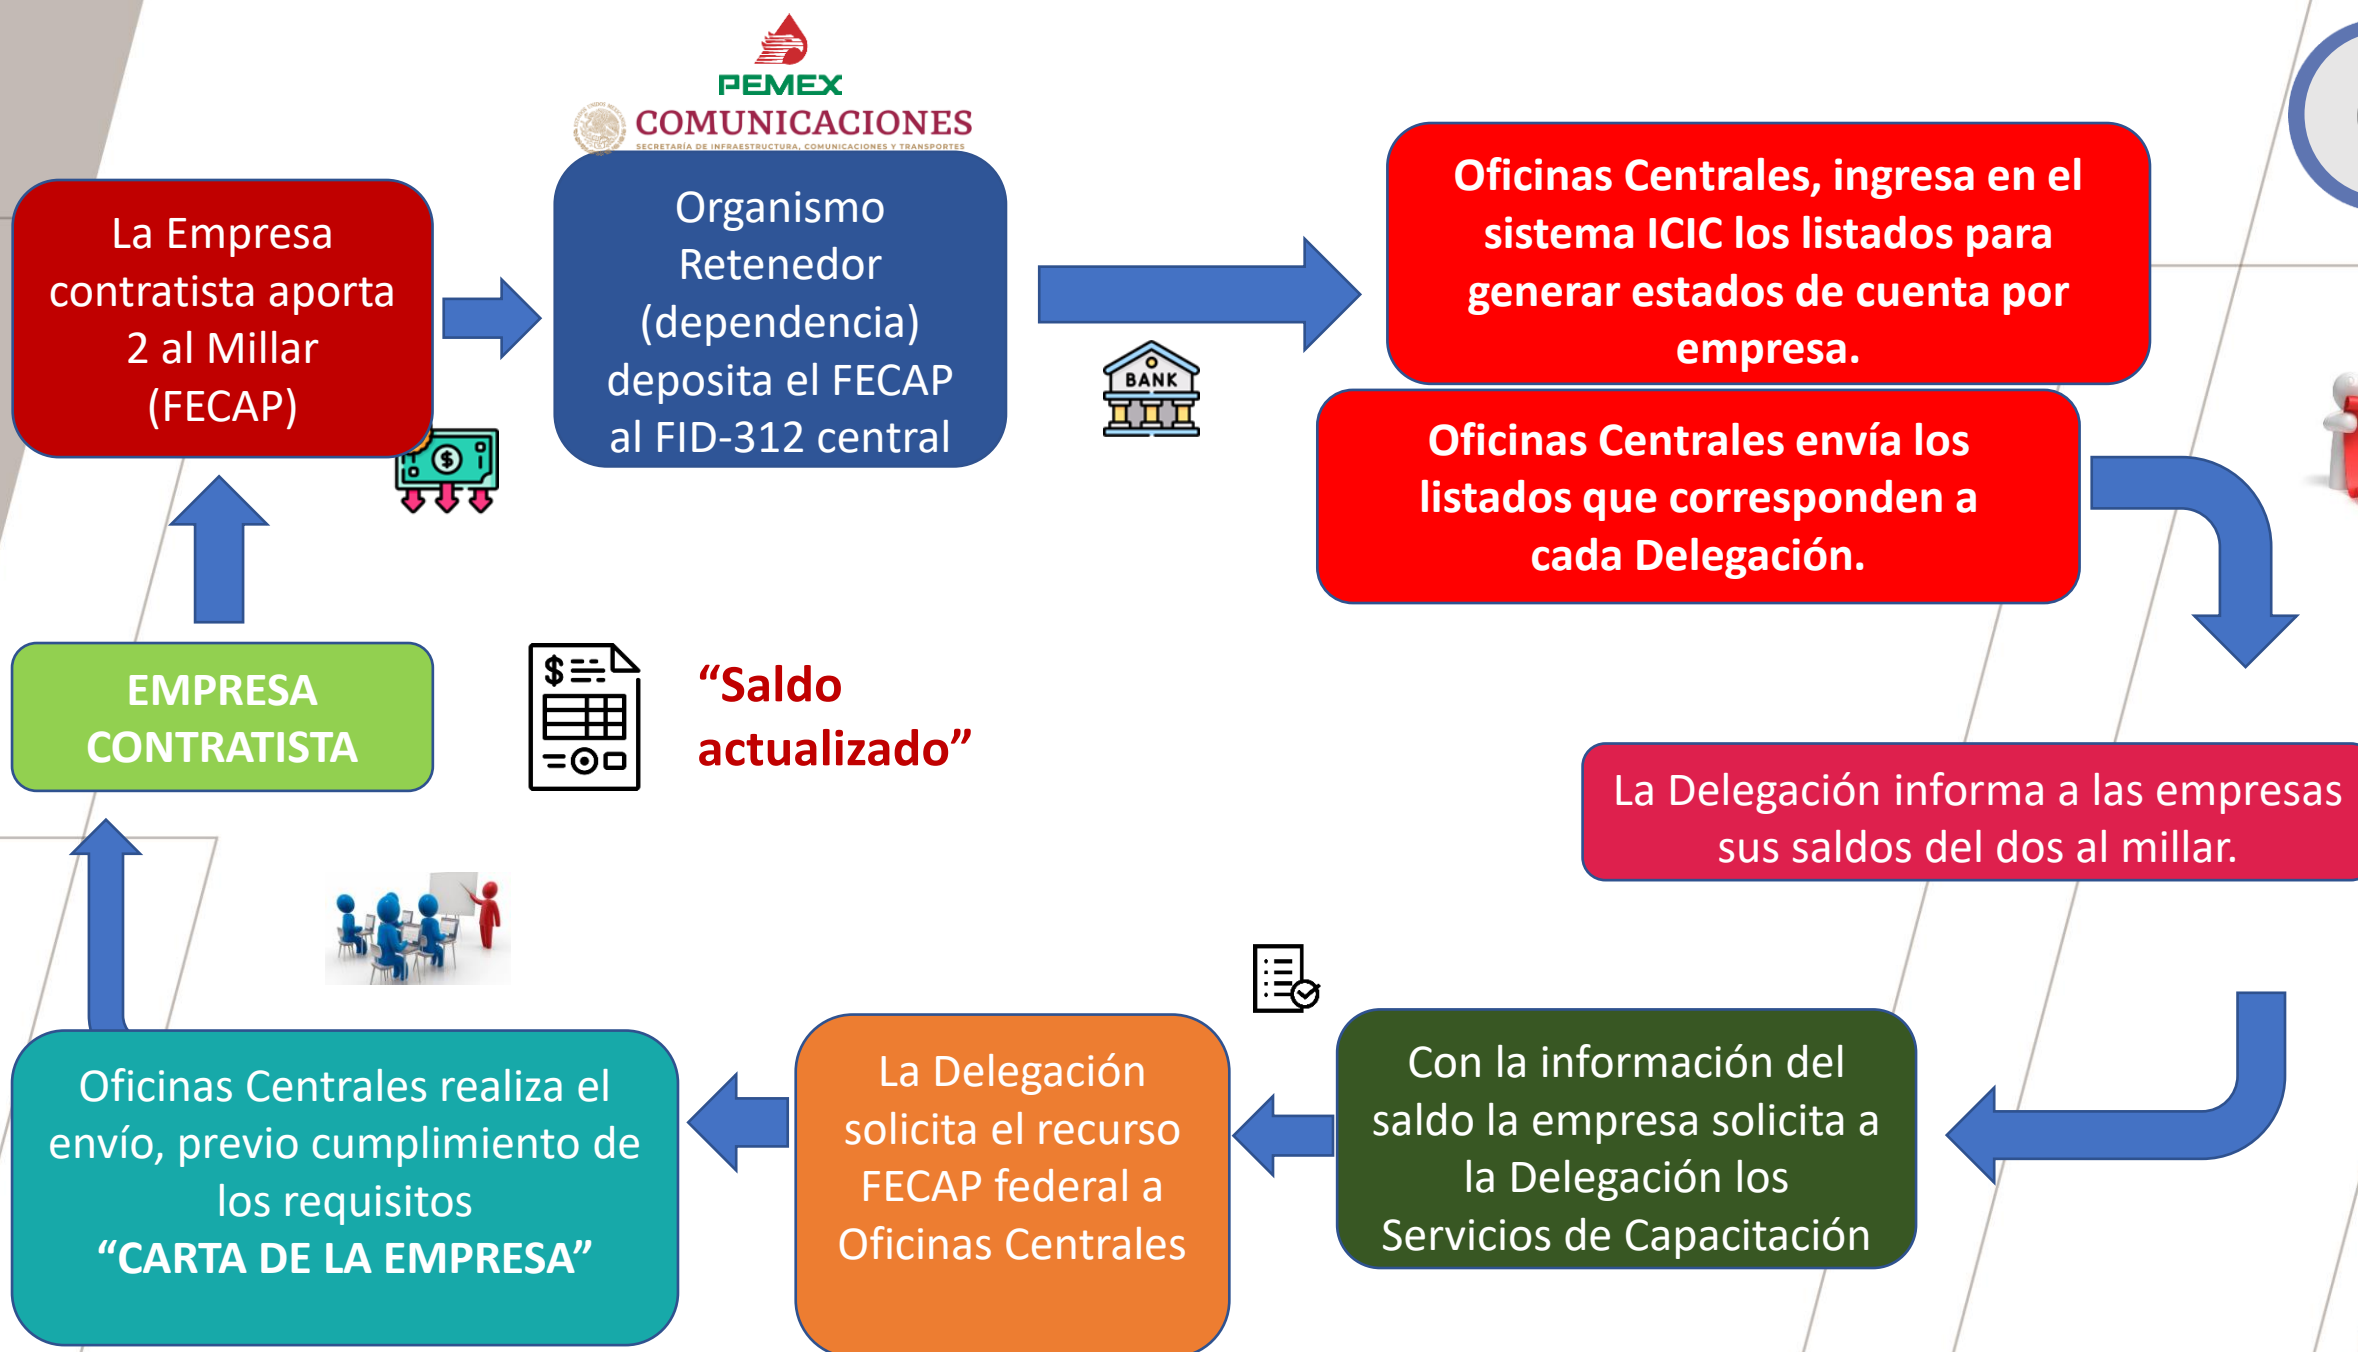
PEMEX

COMUNICACIONES
SECRETARÍA DE INFRAESTRUCTURA, COMUNICACIONES Y TRANSPORTES

La Empresa contratista aporta 2 al Millar (FECAP)

Organismo Retenedor (dependencia) deposita el FECAP al FID-312 central

BANK

Oficinas Centrales, ingresa en el sistema ICIC los listados para generar estados de cuenta por empresa.

Oficinas Centrales envía los listados que corresponden a cada Delegación.

EMPRESA CONTRATISTA

“Saldo actualizado”

La Delegación informa a las empresas sus saldos del dos al millar.

Oficinas Centrales realiza el envío, previo cumplimiento de los requisitos
“CARTA DE LA EMPRESA”

La Delegación solicita el recurso FECAP federal a Oficinas Centrales

Con la información del saldo la empresa solicita a la Delegación los Servicios de Capacitación